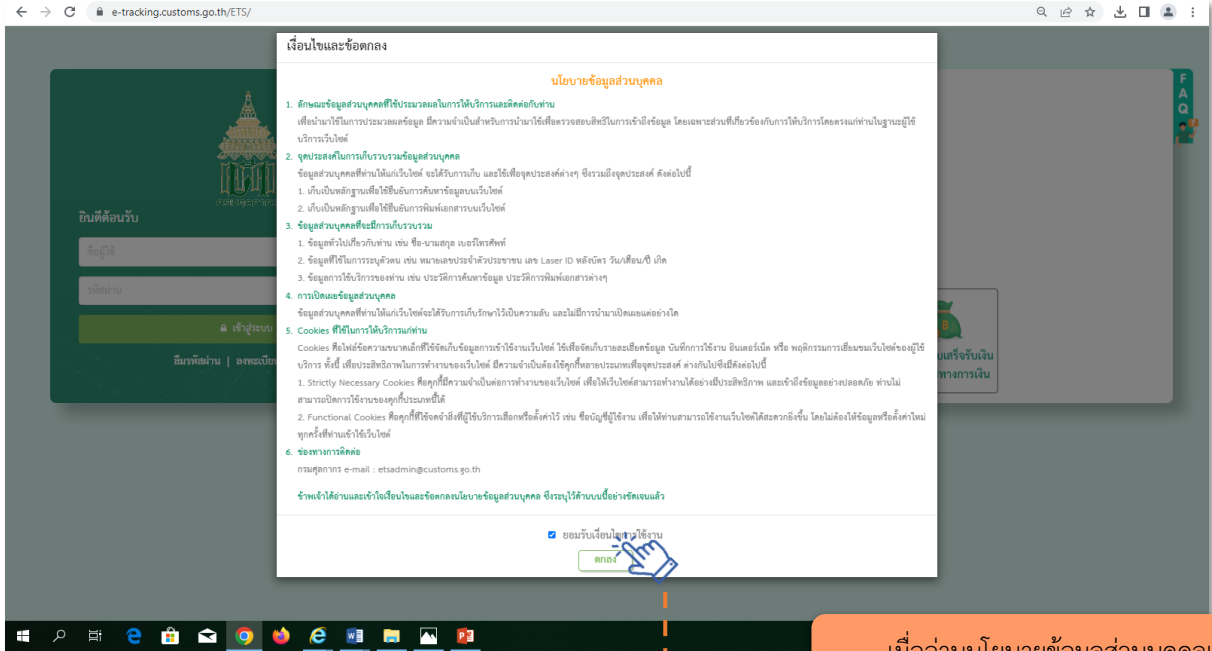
e-tracking.customs.go.th/ETS/

เงื่อนไขและข้อตกลง

นโยบายข้อมูลส่วนบุคคล

1. ลักษณะข้อมูลส่วนบุคคลที่ใช้ประมวลผลในการให้บริการและติดต่อกับท่าน
เพื่อนำมาใช้ในการประมวลผลข้อมูล มีความจำเป็นสำหรับการนำมาใช้เพื่อตรวจสอบสิทธิในการเข้าถึงข้อมูล โดยเฉพาะส่วนที่เกี่ยวข้องกับการให้บริการโดยตรงแก่ท่านในฐานะผู้ใช้บริการเว็บไซต์

2. จุดประสงค์ในการเก็บรวบรวมข้อมูลส่วนบุคคล
ข้อมูลส่วนบุคคลที่ท่านให้แก่เว็บไซต์ จะได้รับการเก็บ และใช้เพื่อจุดประสงค์ต่างๆ ซึ่งรวมถึงจุดประสงค์ ดังต่อไปนี้
1. เก็บเป็นหลักฐานเพื่อใช้ยืนยันการค้นหาข้อมูลบนเว็บไซต์
2. เก็บเป็นหลักฐานเพื่อใช้ยืนยันการพิมพ์เอกสารบนเว็บไซต์

3. ข้อมูลส่วนบุคคลที่จะมีการเก็บรวบรวม
1. ข้อมูลทั่วไปเกี่ยวกับท่าน เช่น ชื่อ-นามสกุล เบอร์โทรศัพท์
2. ข้อมูลที่ใช้ในการระบุตัวตน เช่น หมายเลขประจำตัวประชาชน เลข Laser ID หลังบัตร วัน/เดือน/ปี เกิด
3. ข้อมูลการใช้บริการของท่าน เช่น ประวัติการค้นหาข้อมูล ประวัติการพิมพ์เอกสารต่างๆ

4. การเปิดเผยข้อมูลส่วนบุคคล
ข้อมูลส่วนบุคคลที่ท่านให้แก่เว็บไซต์จะได้รับการเก็บรักษาไว้เป็นความลับ และไม่มีการนำมาเปิดเผยแต่อย่างใด

5. Cookies ที่ใช้ในการให้บริการแก่ท่าน
Cookies คือไฟล์ข้อความขนาดเล็กที่ใช้จัดเก็บข้อมูลการเข้าใช้งานเว็บไซต์ ใช้เพื่อจัดเก็บรายละเอียดข้อมูล บันทึกการใช้งาน อินเตอร์เน็ต หรือ พฤติกรรมการเยี่ยมชมเว็บไซต์ของผู้ใช้บริการ ทั้งนี้ เพื่อประสิทธิภาพในการทำงานของเว็บไซต์ มีความจำเป็นต้องใช้คุกกี้หลายประเภทเพื่อจุดประสงค์ ต่างกันไปซึ่งมีดังต่อไปนี้
1. Strictly Necessary Cookies คือคุกกี้ที่มีความจำเป็นต่อการทำงานของเว็บไซต์ เพื่อให้เว็บไซต์สามารถทำงานได้อย่างมีประสิทธิภาพ และเข้าถึงข้อมูลอย่างปลอดภัย ท่านไม่สามารถปิดการใช้งานของคุกกี้ประเภทนี้ได้
2. Functional Cookies คือคุกกี้ที่ใช้จดจำสิ่งที่ผู้ใช้บริการเลือกหรือตั้งค่าไว้ เช่น ชื่อบัญชีผู้ใช้งาน เพื่อให้ท่านสามารถใช้งานเว็บไซต์ได้สะดวกยิ่งขึ้น โดยไม่ต้องให้ข้อมูลหรือตั้งค่าใหม่ทุกครั้งที่ท่านเข้าเว็บไซต์

6. ช่องทางการติดต่อ
กรมศุลกากร e-mail : etsadmin@customs.go.th

ข้าพเจ้าได้อ่านและเข้าใจเงื่อนไขและข้อตกลงนโยบายข้อมูลส่วนบุคคล ซึ่งระบุไว้ด้านบนนี้อย่างชัดเจนแล้ว

ยอมรับเงื่อนไข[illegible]ใช้งาน

ตกลง

ยินดีต้อนรับ
ชื่อผู้ใช้
รหัสผ่าน
เข้าสู่ระบบ
ลืมรหัสผ่าน | ลงทะเบียน

F A Q

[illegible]เสร็จรับเงิน
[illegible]ทางการเงิน

เมื่ออ่านนโยบายข้อมูลส่วนบุคคล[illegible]